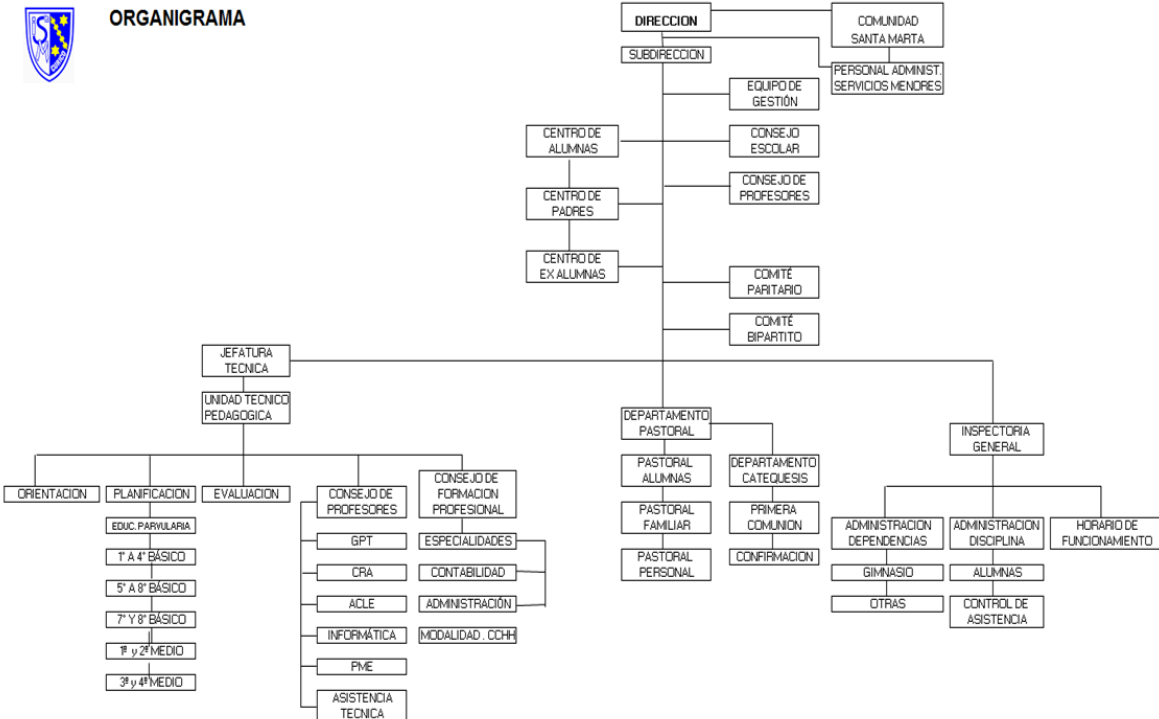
ORGANIGRAMA

DIRECCION

COMUNIDAD SANTA MARTA

SUBDIRECCION

PERSONAL ADMINIST. SERVICIOS MENORES

EQUIPO DE GESTIÓN

CENTRO DE ALUMNAS

CONSEJO ESCOLAR

CENTRO DE PADRES

CONSEJO DE PROFESORES

CENTRO DE EX ALUMNAS

COMITÉ PARITARIO

COMITÉ BIPARTITO

JEFATURA TECNICA

UNIDAD TECNICO PEDAGOGICA

DEPARTAMENTO PASTORAL

INSPECTORIA GENERAL

ORIENTACION

PLANIFICACION

EVALUACION

CONSEJO DE PROFESORES

CONSEJO DE FORMACION PROFESIONAL

PASTORAL ALUMNAS

DEPARTAMENTO CATEQUESIS

EDUC. PARVULARIA

1° A 4° BÁSICO

5° A 8° BÁSICO

7° Y 8° BÁSICO

1º y 2º MEDIO

3º y 4º MEDIO

GPT

CRA

ACLE

INFORMÁTICA

PME

ASISTENCIA TECNICA

ESPECIALIDADES

CONTABILIDAD

ADMINISTRACIÓN

MODALIDAD . CCHH

PASTORAL FAMILIAR

PASTORAL PERSONAL

PRIMERA COMUNION

CONFIRMACION

ADMINISTRACION DEPENDENCIAS

ADMINISTRACION DISCIPLINA

HORARIO DE FUNCIONAMIENTO

GIMNASIO

OTRAS

ALUMNAS

CONTROL DE ASISTENCIA